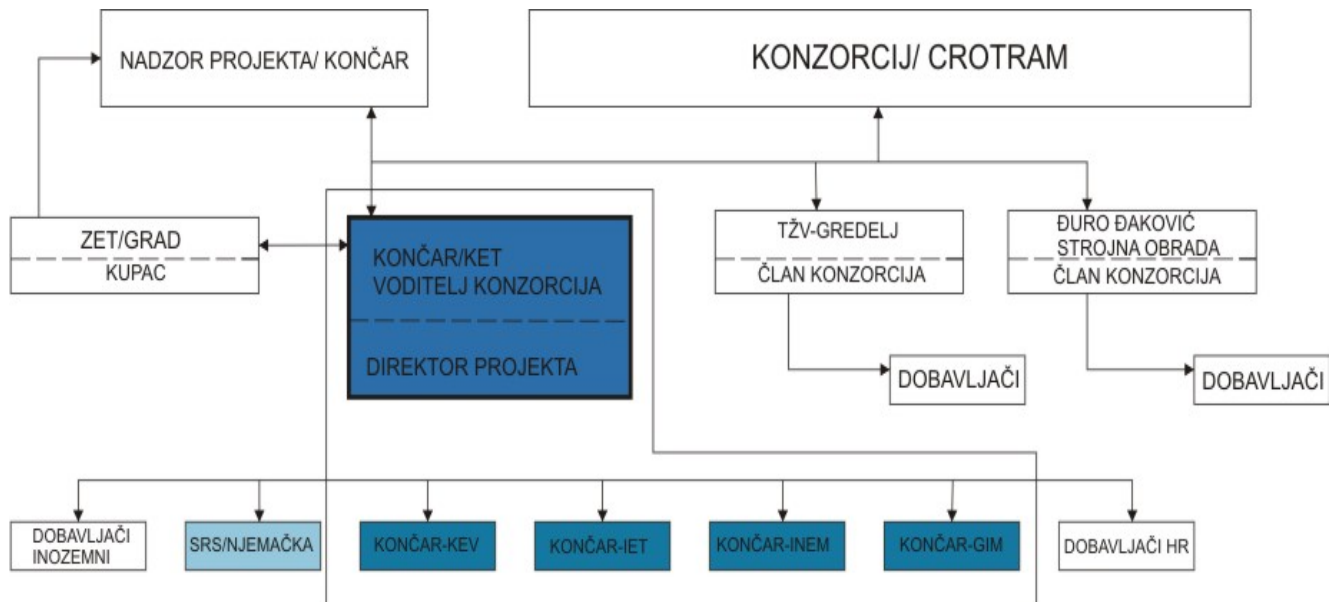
NADZOR PROJEKTA/ KONČAR

KONZORCIJ/ CROTRAM

ZET/GRAD
KUPAC

KONČAR/KET
VODITELJ KONZORCIJA
DIREKTOR PROJEKTA

TŽV-GREDELJ
ČLAN KONZORCIJA

ĐURO ĐAKOVIĆ
STROJNA OBRADA
ČLAN KONZORCIJA

DOBAVLJAČI

DOBAVLJAČI

DOBAVLJAČI INOZEMNI

SRS/NJEMAČKA

KONČAR-KEV

KONČAR-IET

KONČAR-INEM

KONČAR-GIM

DOBAVLJAČI HR